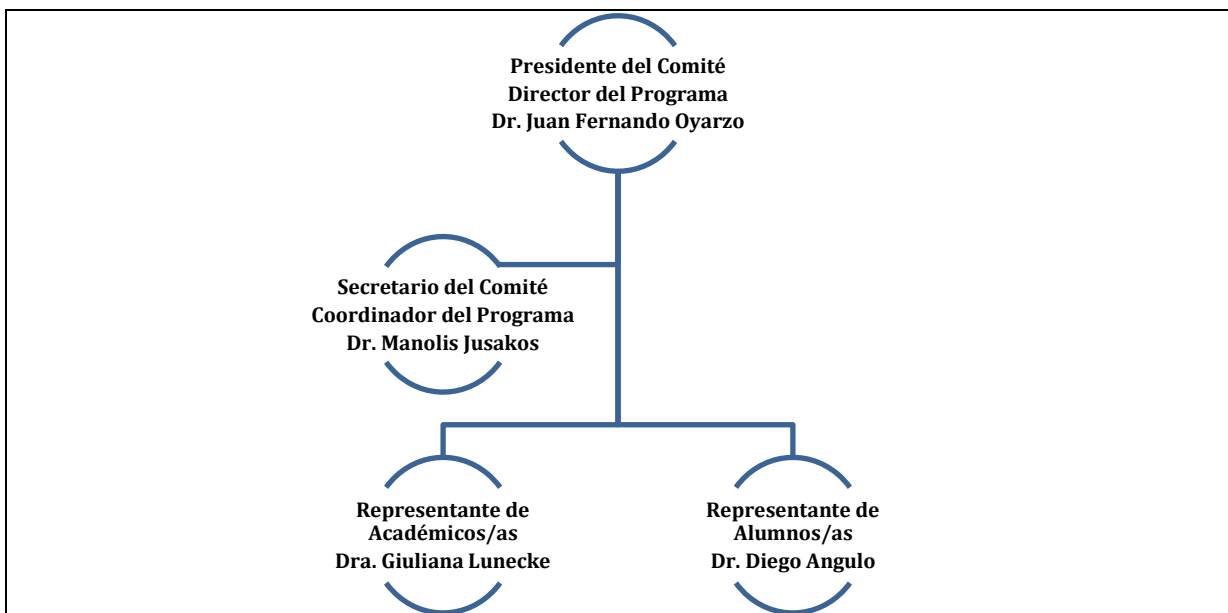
Presidente del Comité
Director del Programa
Dr. Juan Fernando Oyarzo

Secretario del Comité
Coordinador del Programa
Dr. Manolis Jusakos

Representante de
Académicos/as
Dra. Giuliana Lunecke

Representante de
Alumnos/as
Dr. Diego Angulo